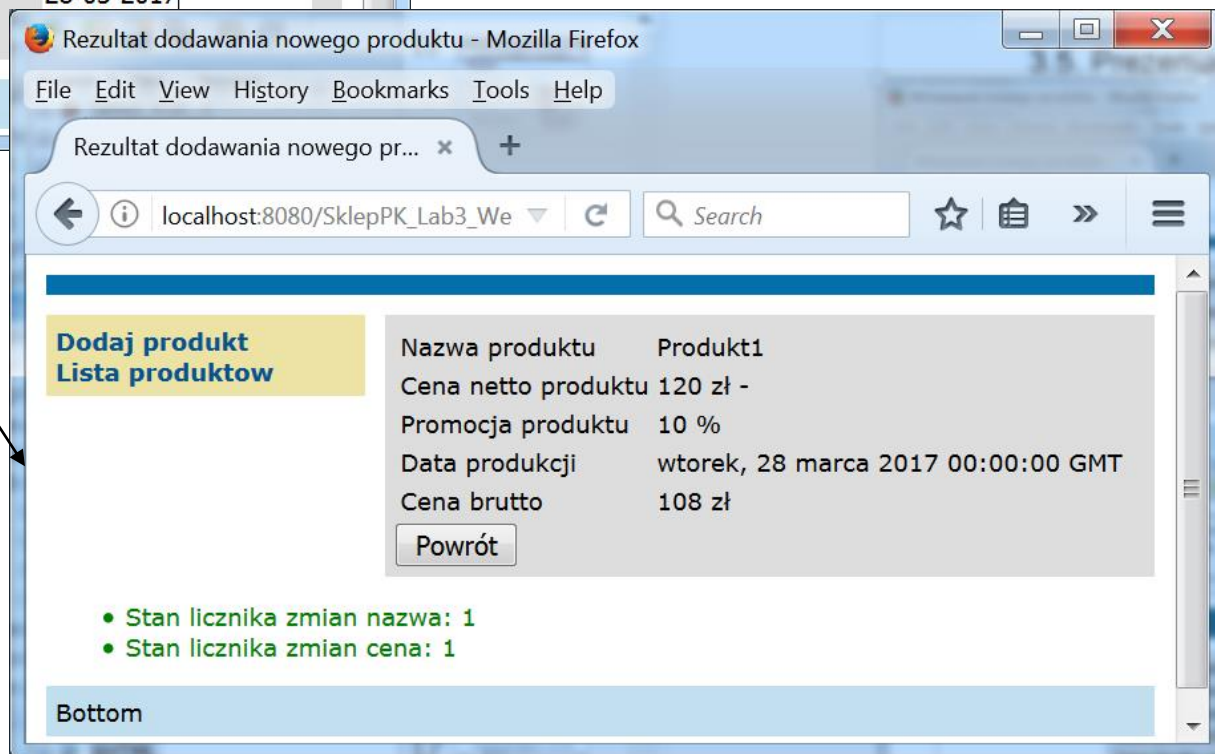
Rezultat dodawania nowego produktu - Mozilla Firefox

File Edit View History Bookmarks Tools Help

Rezultat dodawania nowego pr... × +

localhost:8080/SklepPK_Lab3_We

Search

Dodaj produkt
Lista produktow

| | |
|---|---|
| Nazwa produktu | Produkt1 |
| Cena netto produktu | 120 zł - |
| Promocja produktu | 10 % |
| Data produkcji | wtorek, 28 marca 2017 00:00:00 GMT |
| Cena brutto | 108 zł |

Powrót

- Stan licznika zmian nazwa: 1
- Stan licznika zmian cena: 1

Bottom